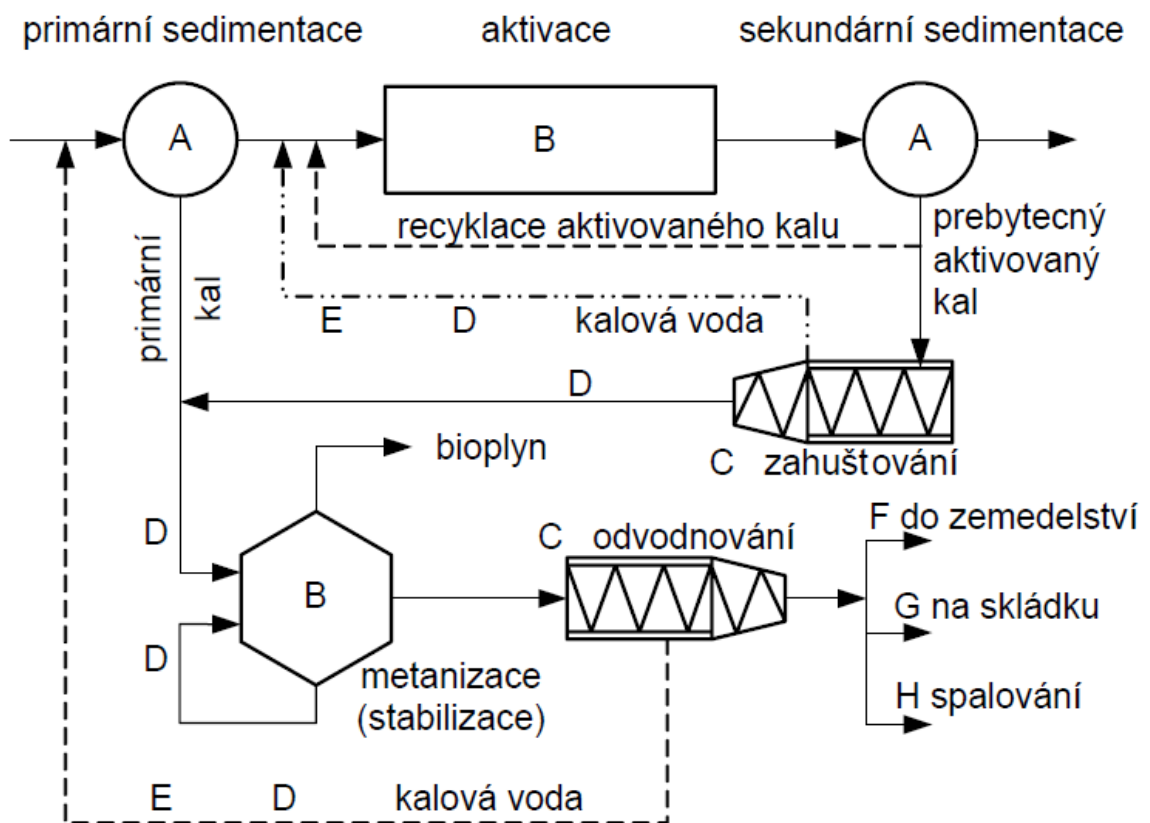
primární sedimentace
aktivace
sekundární sedimentace

A
B
A

recyklace aktivovaného kalu
prebytecný aktivovaný kal

primární kal

E
D
kalová voda

D

bioplyn
C zahuštování

D
C odvodnování
F do zemedelství
B
G na skládku
D
metanizace (stabilizace)
H spalování

E
D
kalová voda